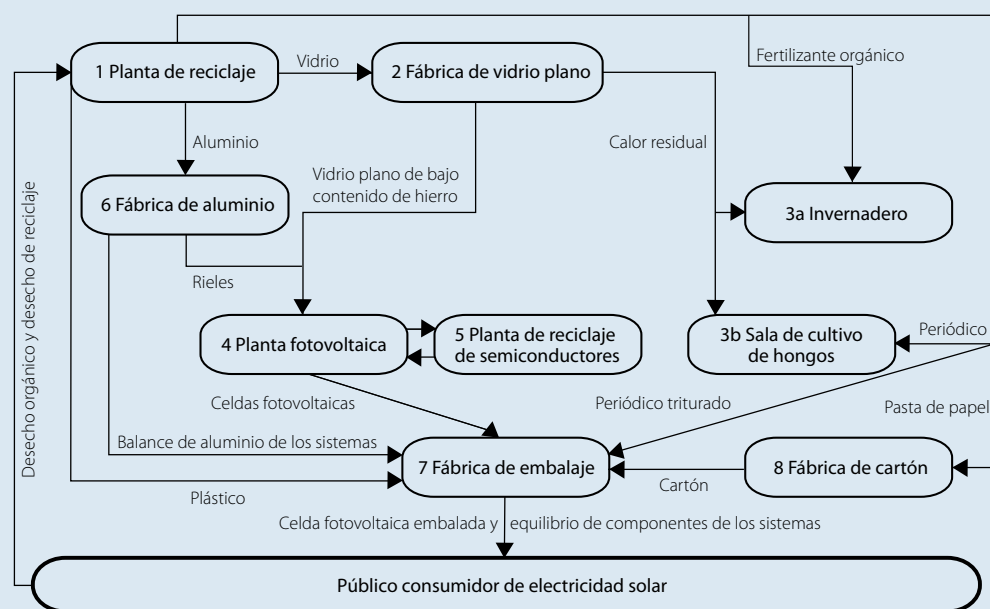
1 Planta de reciclaje

Vidrio

2 Fábrica de vidrio plano

Fertilizante orgánico

Aluminio

Calor residual

Vidrio plano de bajo contenido de hierro

6 Fábrica de aluminio

3a Invernadero

Rieles

4 Planta fotovoltaica

5 Planta de reciclaje de semiconductores

3b Sala de cultivo de hongos

Periódico

Celdas fotovoltaicas

Periódico triturado

Pasta de papel

Balance de aluminio de los sistemas

7 Fábrica de embalaje

8 Fábrica de cartón

Plástico

Cartón

Celda fotovoltaica embalada y equilibrio de componentes de los sistemas

Desecho orgánico y desecho de reciclaje

Público consumidor de electricidad solar